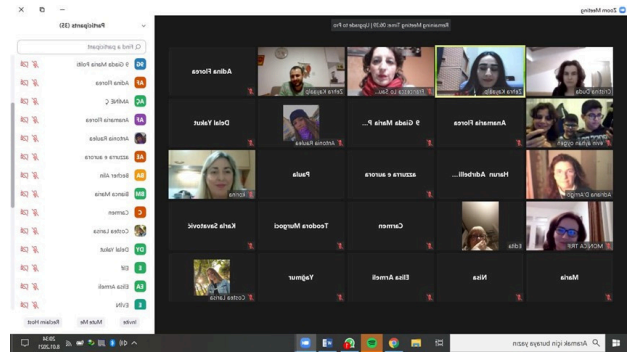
Zoom Meeting

Remaining Meeting Time: 06:39 | Upgrade to Pro

Participants (35)

Find a participant

GS Giada Maria Polli
AF Adina Florea
AC Andrei C
AF Anamaria Florea
Antonia Raulea
AA azzurra e aurora
AA Berfan Alin
BM Bianca Maria
C Carmen
Cecilia Larosa
DY Delal Yakut
E Edi
EA Elisa Armeli
E Evita

Invite  Mute Me  Reclaim Host

Adina Florea
Zehra Kaya
Francesca Lo Sa...
Zehra Kayalıp
Cristina Suda
Delal Yakut
Antonia Raulea
9 Giada Maria P...
Anamaria Florea
emir ayhan öygen
Ikona
Paula
azzurra e aurora
Harun Adrbelli...
Adriana D'Amico
Karla Savatović
Teodora Murgoci
Carmen
Edis
MONICA TRP
Cecilia Larosa
Yağmur
Elisa Armeli
Nisa
Maria

Aramak için buraya yazın

20:34
8.01.2021